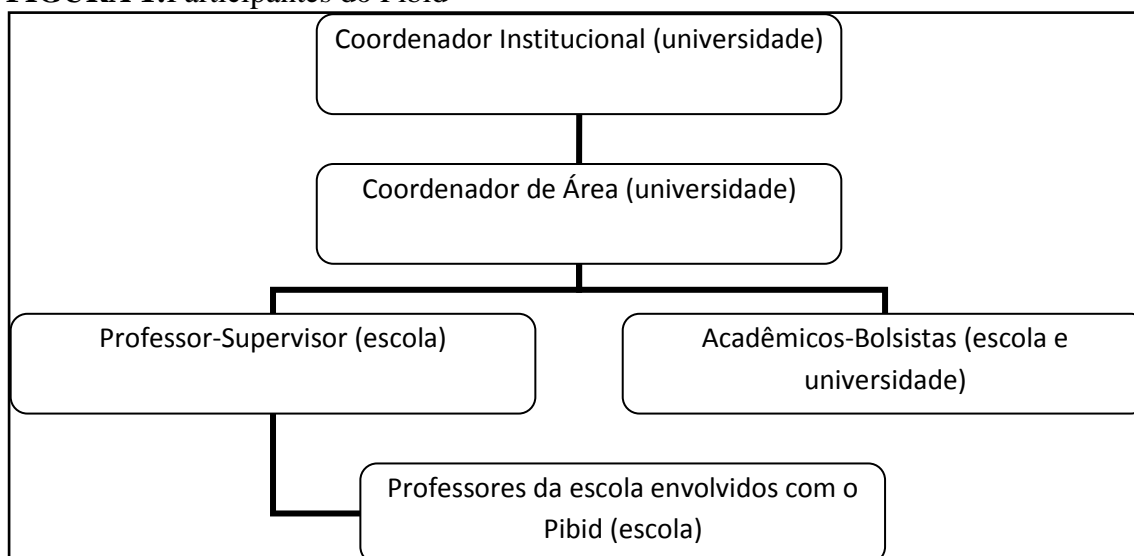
FIGURA 1: Participantes do Pibid

Coordenador Institucional (universidade)

Coordenador de Área (universidade)

Professor-Supervisor (escola)

Acadêmicos-Bolsistas (escola e universidade)

Professores da escola envolvidos com o Pibid (escola)